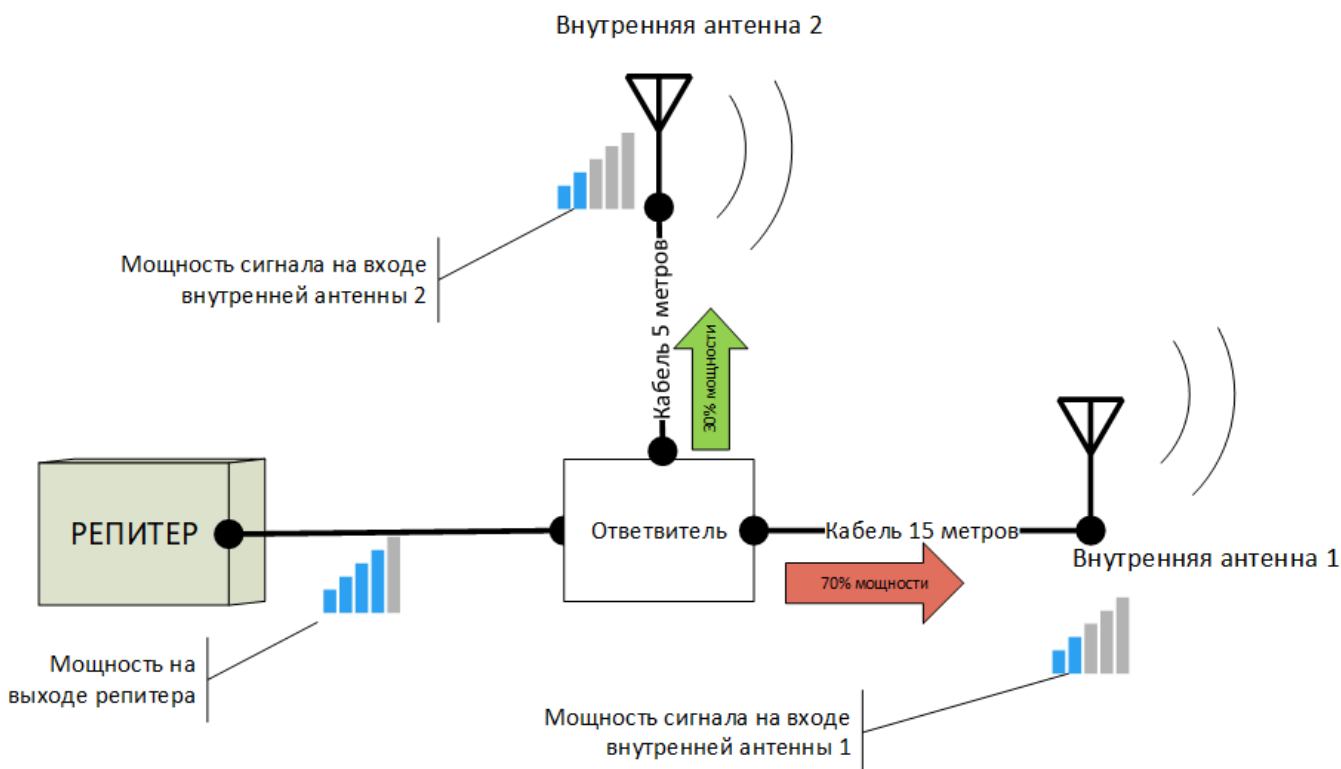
Внутренняя антенна 2

Мощность сигнала на входе внутренней антенны 2

Кабель 5 метров

30% мощности

РЕПИТЕР

Ответвитель

Кабель 15 метров

Внутренняя антенна 1

70% мощности

Мощность на выходе репитера

Мощность сигнала на входе внутренней антенны 1